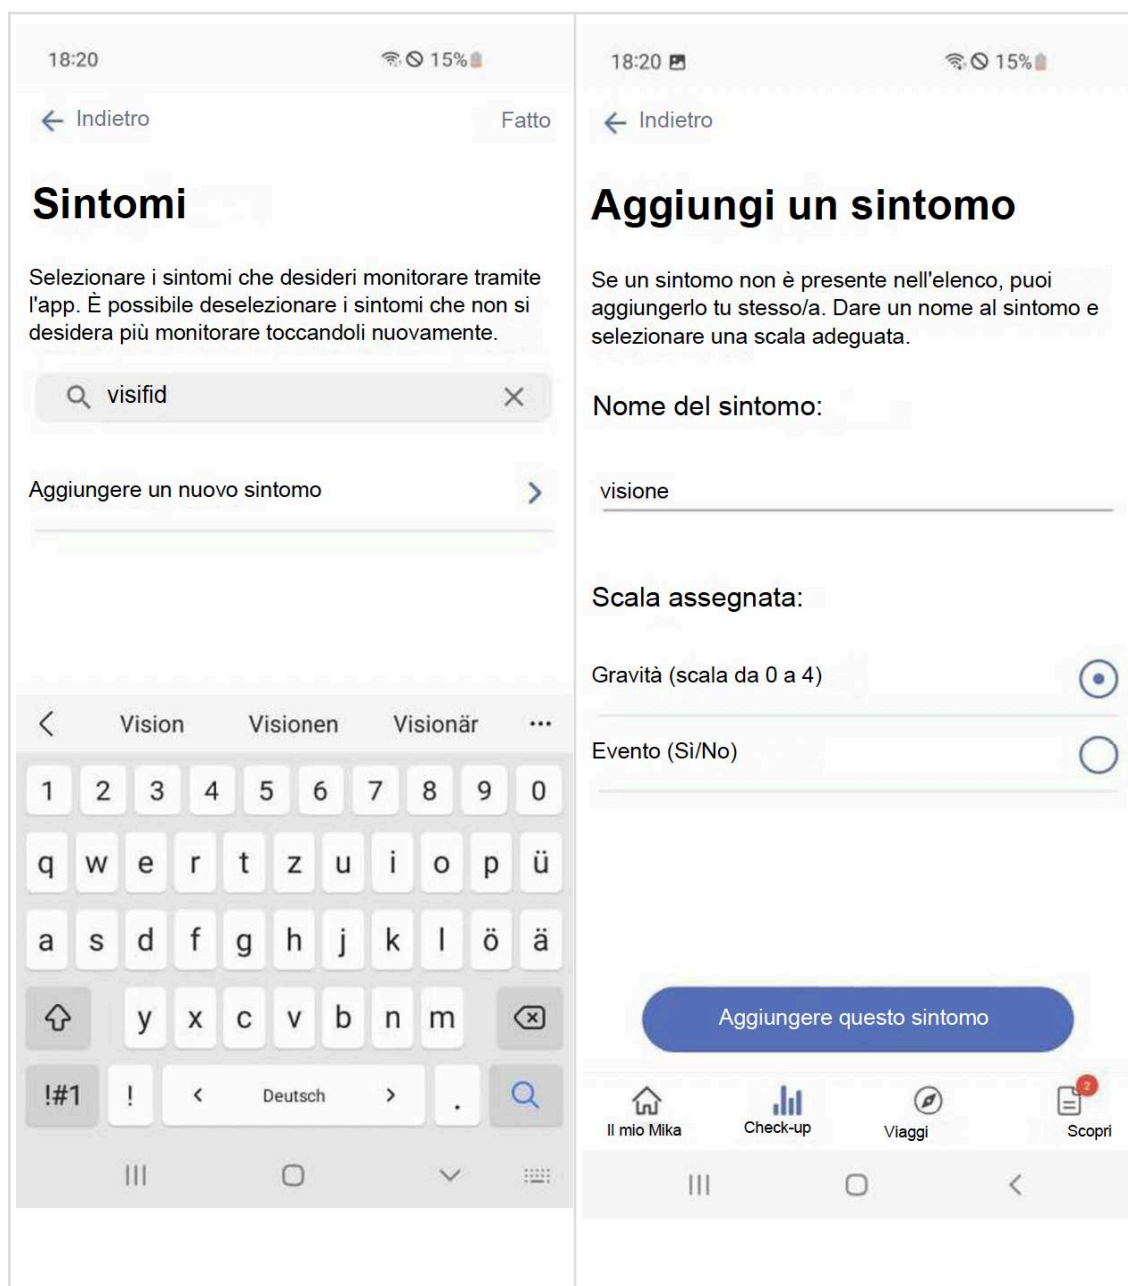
18:20 15%

← Indietro Fatto

Sintomi

Selezionare i sintomi che desideri monitorare tramite l'app. È possibile deselezionare i sintomi che non si desidera più monitorare toccandoli nuovamente.

visifid

Aggiungere un nuovo sintomo

Vision Visionen Visionär ...

1 2 3 4 5 6 7 8 9 0
q w e r t z u i o p ü
a s d f g h j k l ö ä
y x c v b n m
!#1 ! < Deutsch > .

18:20 15%

← Indietro

Aggiungi un sintomo

Se un sintomo non è presente nell'elenco, puoi aggiungerlo tu stesso/a. Dare un nome al sintomo e selezionare una scala adeguata.

Nome del sintomo:

visione

Scala assegnata:

Gravità (scala da 0 a 4)

Evento (Sì/No)

Aggiungere questo sintomo

Il mio Mika Check-up Viaggi 2 Scopri